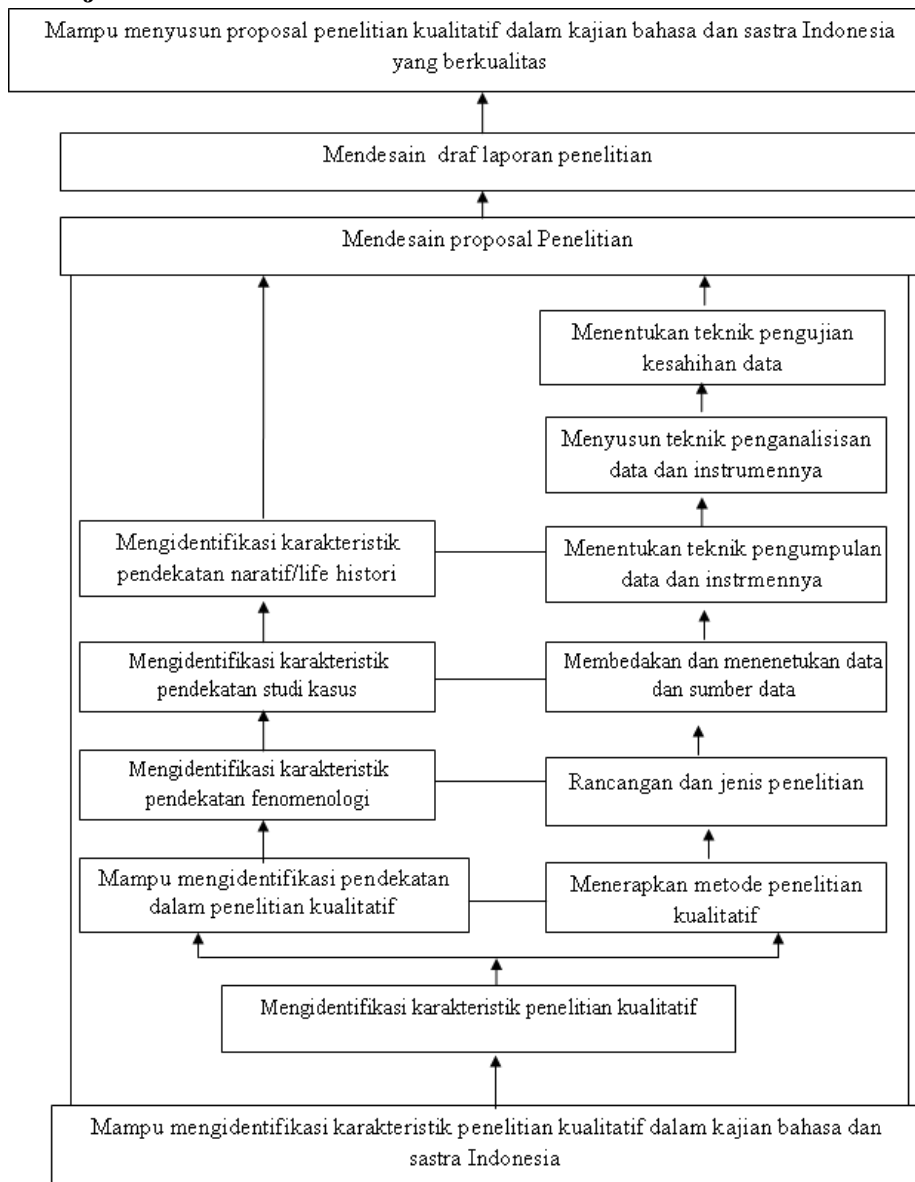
Mampu menyusun proposal penelitian kualitatif dalam kajian bahasa dan sastra Indonesia yang berkualitas

Mendesain draf laporan penelitian

Mendesain proposal Penelitian

Menentukan teknik pengujian kesahihan data

Menyusun teknik penganalisisan data dan instrumennya

Mengidentifikasi karakteristik pendekatan naratif/life histori

Menentukan teknik pengumpulan data dan instrmennya

Mengidentifikasi karakteristik pendekatan studi kasus

Membedakan dan menenetukan data dan sumber data

Mengidentifikasi karakteristik pendekatan fenomenologi

Rancangan dan jenis penelitian

Mampu mengidentifikasi pendekatan dalam penelitian kualitatif

Menerapkan metode penelitian kualitatif

Mengidentifikasi karakteristik penelitian kualitatif

Mampu mengidentifikasi karakteristik penelitian kualitatif dalam kajian bahasa dan sastra Indonesia